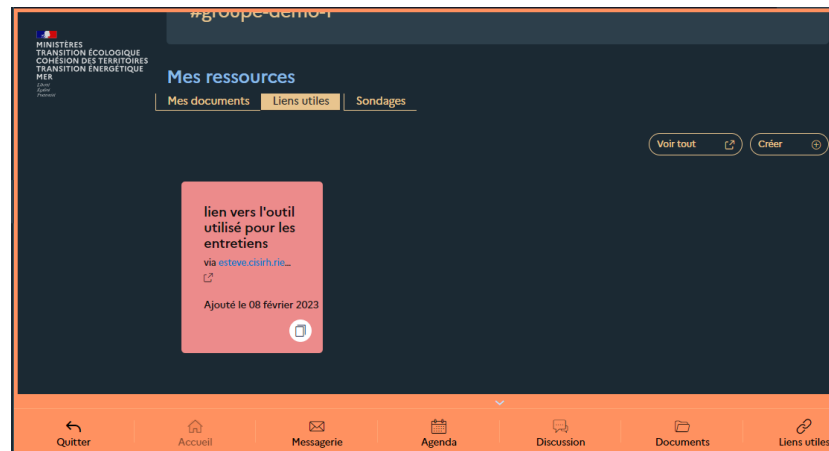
#groupe-demo-1

MINISTÈRES
TRANSITION ÉCOLOGIQUE
COHÉSION DES TERRITOIRES
TRANSITION ÉNERGÉTIQUE
MER
Liberté
Égalité
Fraternité

Mes ressources

Mes documents | Liens utiles | Sondages

Voir tout
Créer

lien vers l'outil utilisé pour les entretiens

via esteve.cisirh.rie...

Ajouté le 08 février 2023

Quitter
Accueil
Messagerie
Agenda
Discussion
Documents
Liens utiles